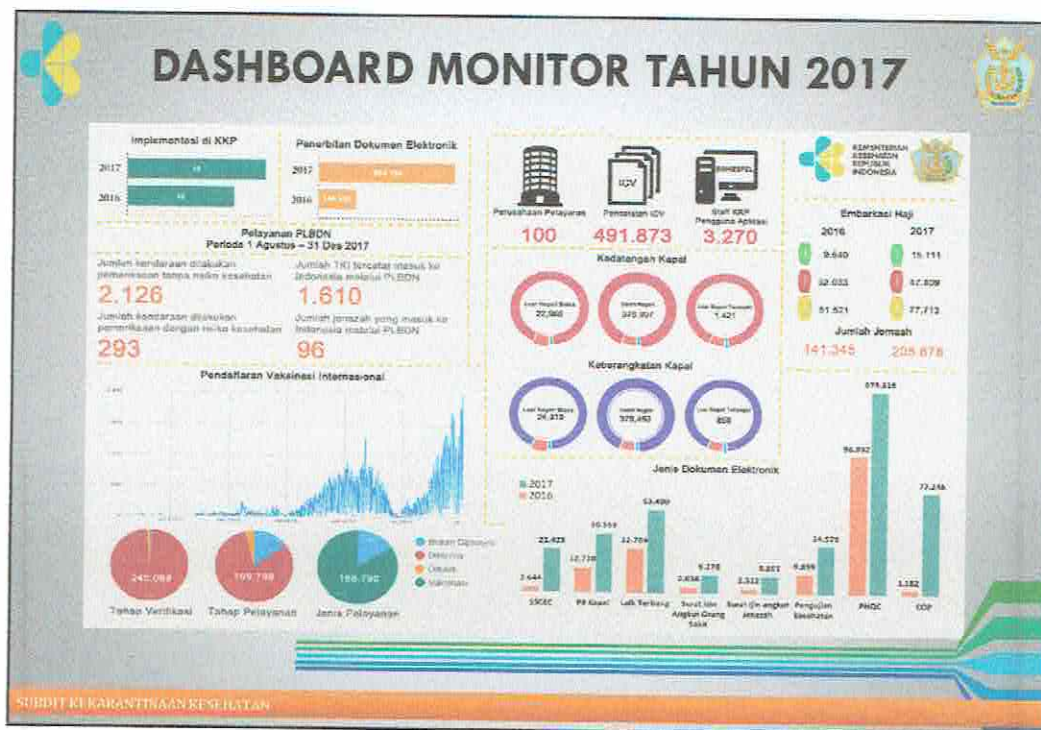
DASHBOARD MONITOR TAHUN 2017

Implementasi di KKP

2017

2016

Penerbitan Dokumen Elektronik

2017

2016

Pelayanan PLBDN
Periode 1 Agustus – 31 Des 2017

Jumlah kendaraan dilakukan pemeriksaan tanpa risiko kesehatan
2.126

Jumlah TKI tercatat masuk ke Indonesia melalui PLBDN
1.610

Jumlah kendaraan dilakukan pemeriksaan dengan risiko kesehatan
293

Jumlah jenazah yang masuk ke Indonesia melalui PLBDN
96

Pendaftaran Vaksinasi Internasional

240.098
Tahap Verifikasi

199.798
Tahap Pelayanan

166.790
Jenis Pelayanan

Belum Diproses
Ditolak
Dikirim
Vaksinasi

ICV

SINKESPEL

Perusahaan Pelayaran
100

Pemesanan ICV
491.873

Staff KKP Pengguna Aplikasi
3.270

KEMENTERIAN KESEHATAN REPUBLIK INDONESIA

Embarkasi Haji

2016
9.640
32.033
51.521

2017
15.111
57.809
77.713

Jumlah Jemaah
141.345
205.878

Kedatangan Kapal

Luar Negeri Biasa
22.960

Dalam Negeri
349.997

Luar Negeri Terjangkit
1.421

Keberangkatan Kapal

Luar Negeri Biasa
24.319

Dalam Negeri
378.493

Luar Negeri Terjangkit
858

Jenis Dokumen Elektronik

2017
2016

2.644
22.423
SSCEC

12.738
30.559
PR Kapal

32.704
53.490
Lalu Lintas

2.036
9.278
Surat Izin Angkut Orang Sakit

2.512
9.807
Surat Izin angkut Jenazah

9.859
24.528
Pengujian Kesehatan

96.892
375.315
PHQC

3.182
77.246
COP

SUBDIT KEKARANTINAAN KESEHATAN